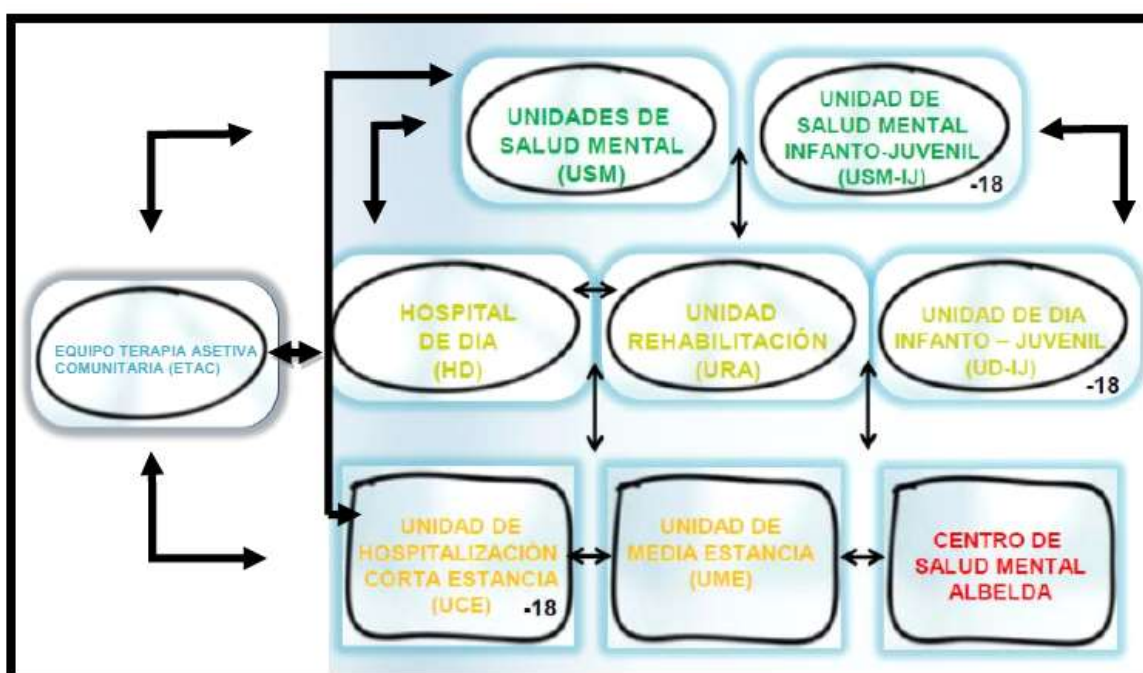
UNIDADES DE SALUD MENTAL (USM)

UNIDAD DE SALUD MENTAL INFANTO-JUVENIL (USM-IJ) -18

EQUIPO TERAPIA ASETIVA COMUNITARIA (ETAC)

HOSPITAL DE DIA (HD)

UNIDAD REHABILITACIÓN (URA)

UNIDAD DE DIA INFANTO – JUVENIL (UD-IJ) -18

UNIDAD DE HOSPITALIZACIÓN CORTA ESTANCIA (UCE) -18

UNIDAD DE MEDIA ESTANCIA (UME)

CENTRO DE SALUD MENTAL ALBELDA